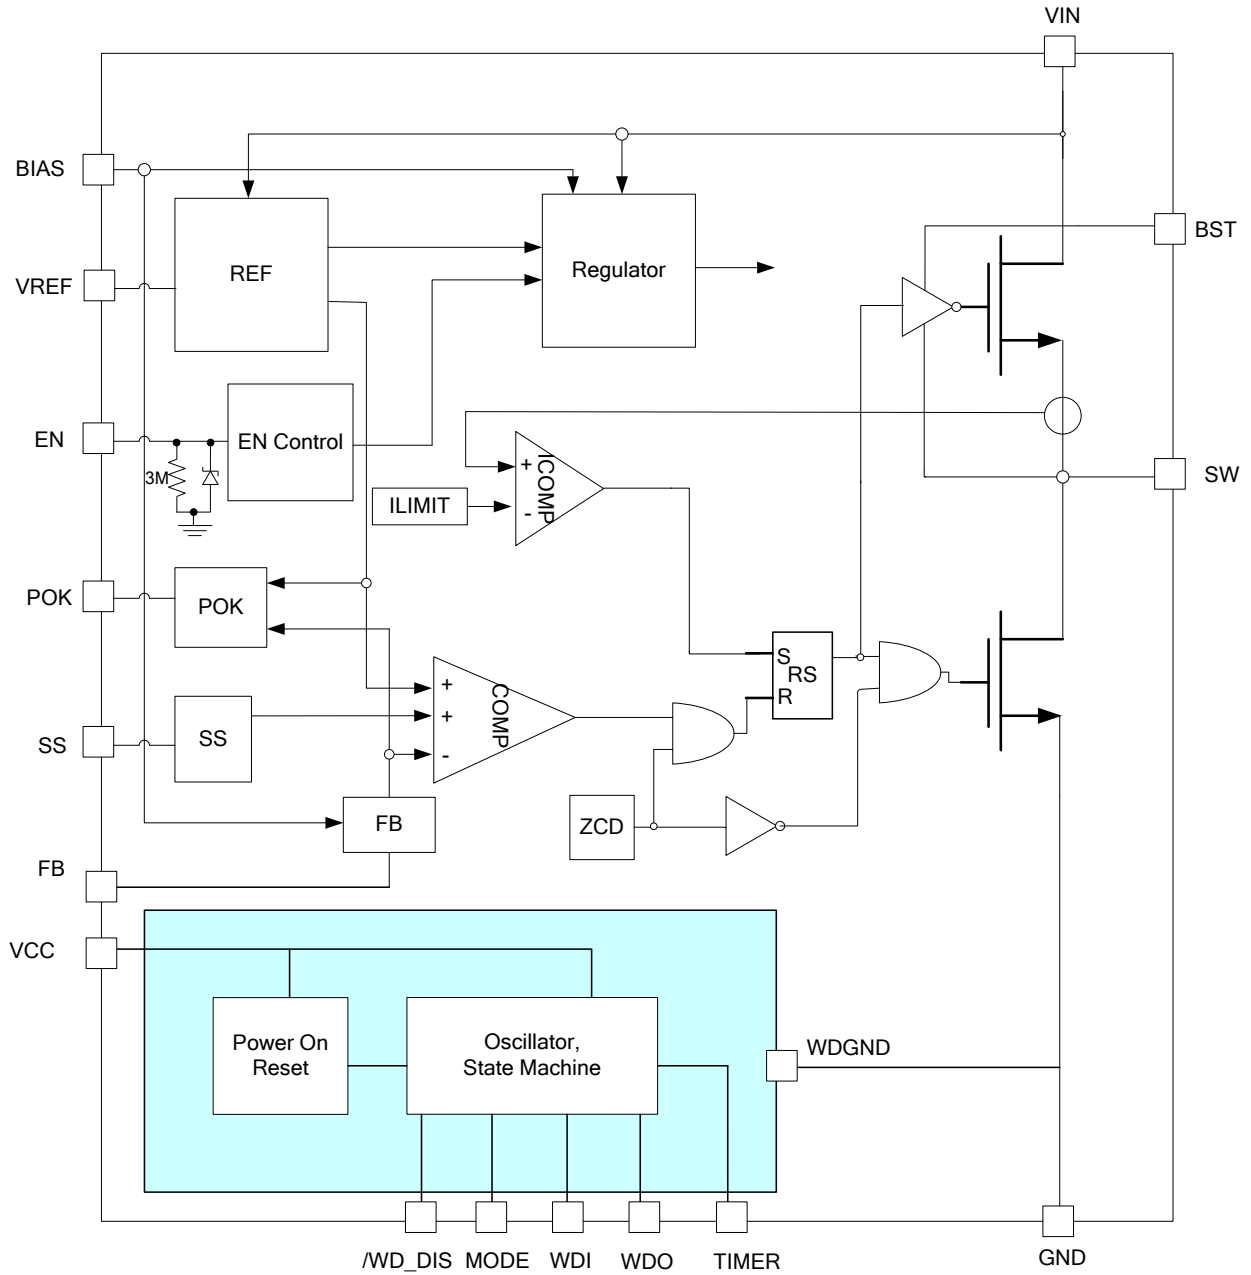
VIN

BIAS

BST

REF

Regulator

VREF

EN

EN Control

3M

ICOMP
+
-

SW

ILIMIT

POK

POK

S
RS
R

+
+
-
COMP

SS

SS

ZCD

FB

FB

VCC

Power On Reset

Oscillator, State Machine

WDGND

/WD_DIS MODE WDI WDO TIMER

GND